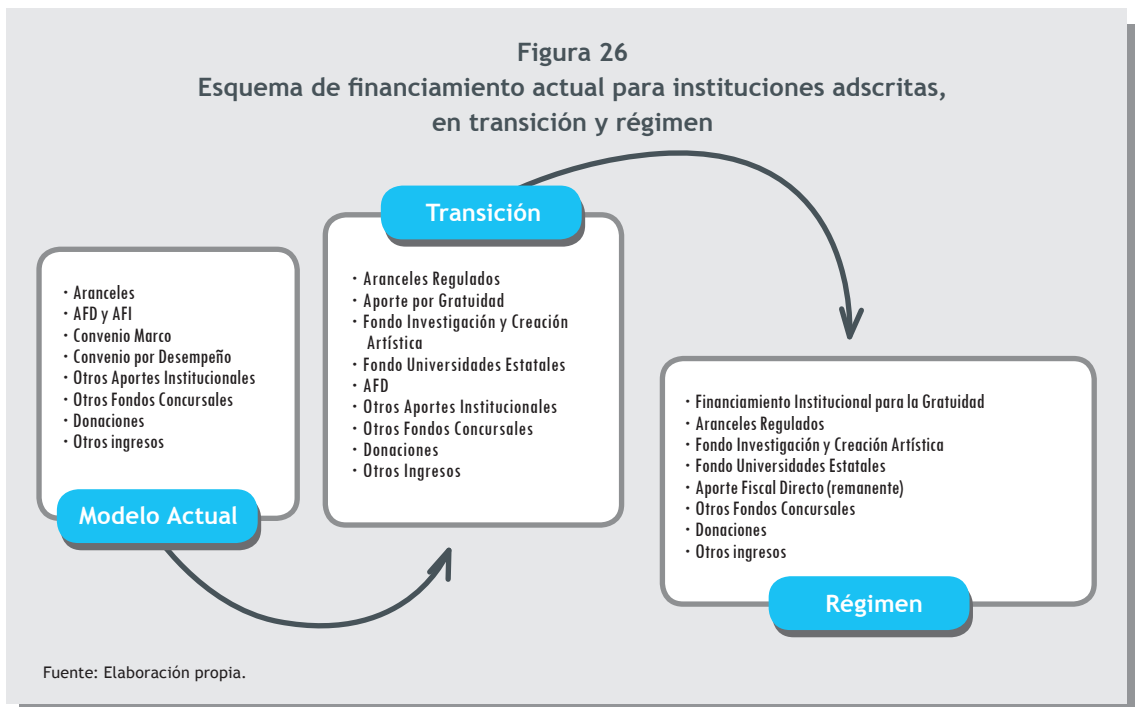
Figura 26
Esquema de financiamiento actual para instituciones adscritas, en transición y régimen

Transición

• Aranceles
• AFD y AFI
• Convenio Marco
• Convenio por Desempeño
• Otros Aportes Institucionales
• Otros Fondos Concursales
• Donaciones
• Otros ingresos

Modelo Actual

• Aranceles Regulados
• Aporte por Gratuidad
• Fondo Investigación y Creación Artística
• Fondo Universidades Estatales
• AFD
• Otros Aportes Institucionales
• Otros Fondos Concursales
• Donaciones
• Otros Ingresos

• Financiamiento Institucional para la Gratuidad
• Aranceles Regulados
• Fondo Investigación y Creación Artística
• Fondo Universidades Estatales
• Aporte Fiscal Directo (remanente)
• Otros Fondos Concursales
• Donaciones
• Otros ingresos

Régimen

Fuente: Elaboración propia.